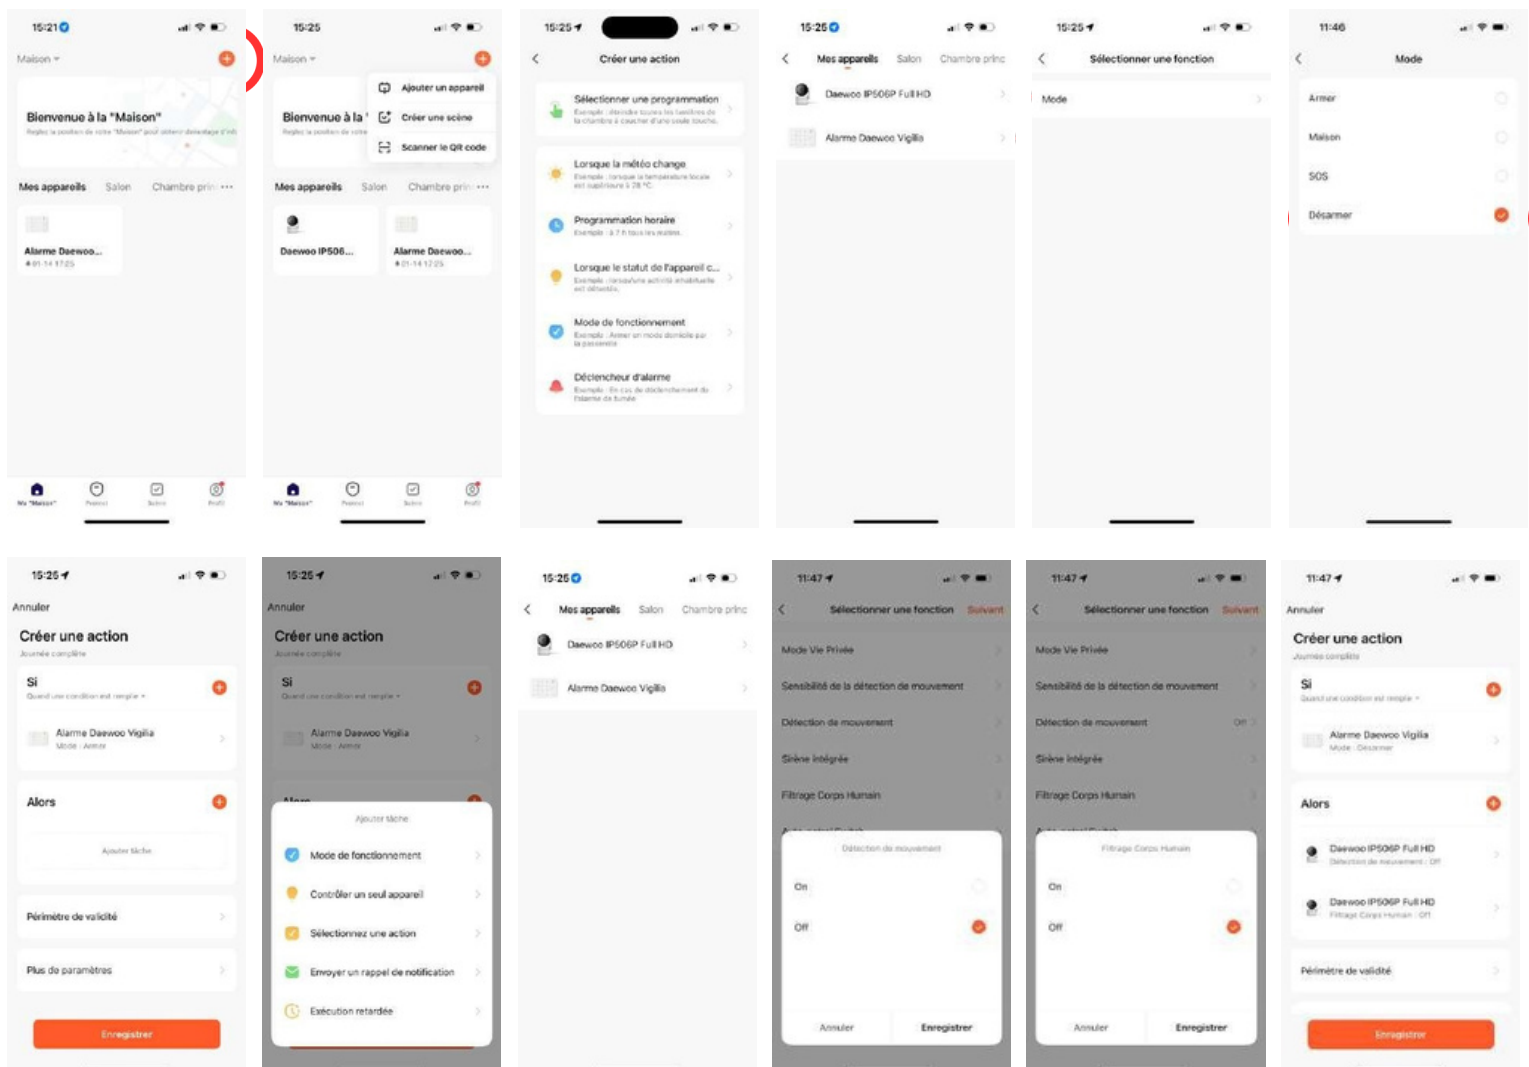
15:21

Maison

Bienvenue à la "Maison"

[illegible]

Mes appareils Salon Chambre prin ···

Alarme Daewoo...

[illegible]

15:25

Maison

Ajouter un appareil

Créer une scène

Scanner le QR code

Bienvenue à la

Mes appareils Salon Chambre prin ···

Daewoo IP506...

Alarme Daewoo...

15:25

Créer une action

Sélectionner une programmation

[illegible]

Lorsque la météo change

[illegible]

Programmation horaire

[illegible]

Lorsque le statut de l'appareil c...

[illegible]

Mode de fonctionnement

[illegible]

Déclencheur d'alarme

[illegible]

15:25

Mes appareils Salon Chambre princ

Daewoo IP506P Full HD

Alarme Daewoo Vigilia

15:25

Sélectionner une fonction

Mode

11:46

Mode

Armer

Maison

SOS

Désarmer

15:25

Annuler

Créer une action

Journée complète

Si

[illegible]

Alarme Daewoo Vigilia

Mode : Armer

Alors

Ajouter tâche

Périmètre de validité

Plus de paramètres

Enregistrer

15:25

Annuler

Créer une action

Journée complète

Si

Alarme Daewoo Vigilia

Mode : Armer

Ajouter tâche

Mode de fonctionnement

Contrôler un seul appareil

Sélectionnez une action

Envoyer un rappel de notification

Exécution retardée

15:25

Mes appareils Salon Chambre princ

Daewoo IP506P Full HD

Alarme Daewoo Vigilia

11:47

Sélectionner une fonction Suivant

Mode Vie Privée

Sensibilité de la détection de mouvement

Détection de mouvement

Sirène intégrée

Filtrage Corps Humain

Détection de mouvement

On

Off

Annuler Enregistrer

11:47

Sélectionner une fonction Suivant

Mode Vie Privée

Sensibilité de la détection de mouvement

Détection de mouvement Off

Sirène intégrée

Filtrage Corps Humain

Filtrage Corps Humain

On

Off

Annuler Enregistrer

11:47

Annuler

Créer une action

Journée complète

Si

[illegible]

Alarme Daewoo Vigilia

Mode : Désarmer

Alors

Daewoo IP506P Full HD

Détection de mouvement : Off

Daewoo IP506P Full HD

Filtrage Corps Humain : Off

Périmètre de validité

Enregistrer